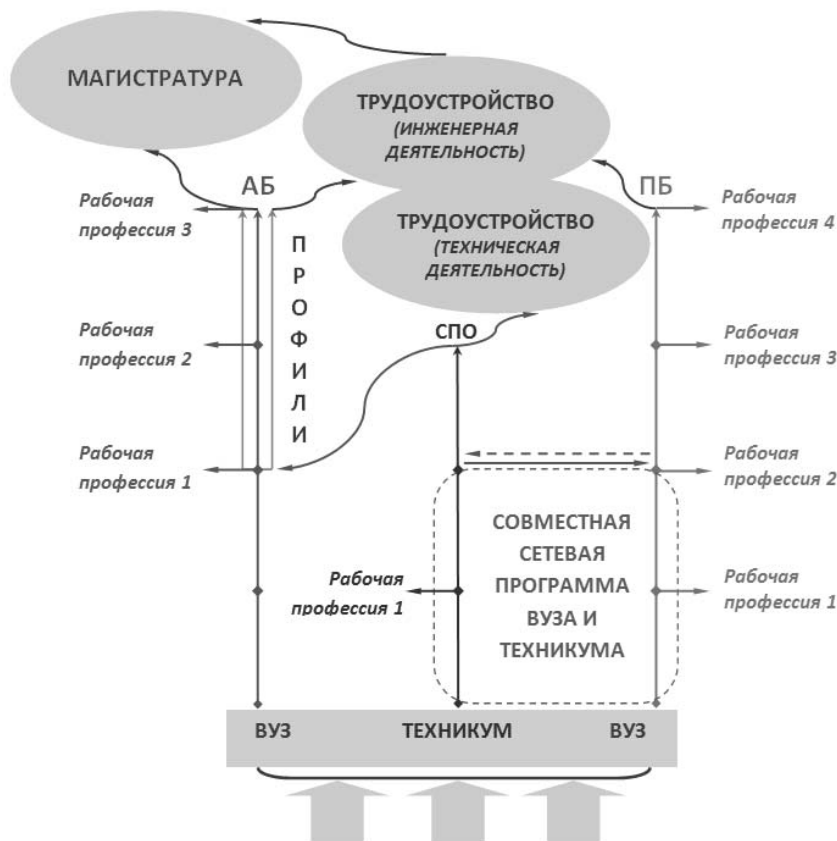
МАГИСТРАТУРА

ТРУДОУСТРОЙСТВО
(ИНЖЕНЕРНАЯ ДЕЯТЕЛЬНОСТЬ)

АБ

ПБ

Рабочая профессия 3

ТРУДОУСТРОЙСТВО
(ТЕХНИЧЕСКАЯ ДЕЯТЕЛЬНОСТЬ)

Рабочая профессия 4

П Р О Ф И Л И

Рабочая профессия 2

СПО

Рабочая профессия 3

Рабочая профессия 1

Рабочая профессия 2

СОВМЕСТНАЯ СЕТЕВАЯ ПРОГРАММА ВУЗА И ТЕХНИКУМА

Рабочая профессия 1

Рабочая профессия 1

ВУЗ ТЕХНИКУМ ВУЗ